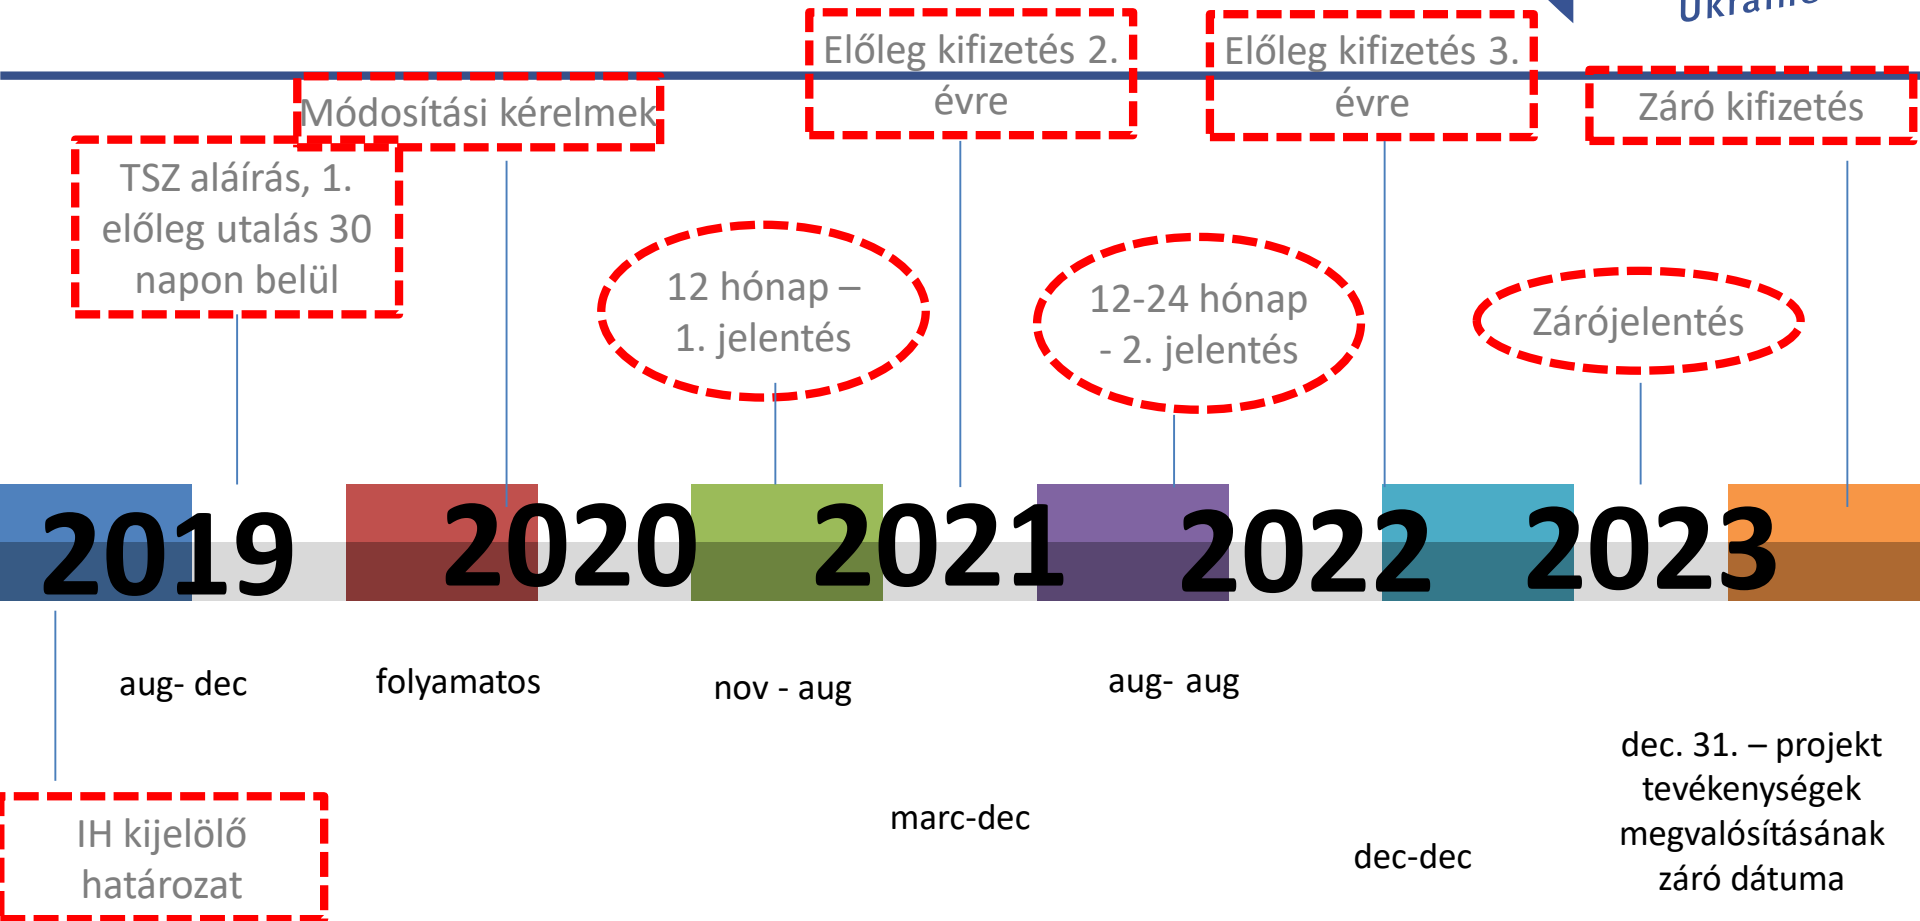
Ukraine

Előleg kifizetés 2. évre

Előleg kifizetés 3. évre

Módosítási kérelmek

Záró kifizetés

TSZ aláírás, 1. előleg utalás 30 napon belül

12 hónap – 1. jelentés

12-24 hónap - 2. jelentés

Zárójelentés

2019 2020 2021 2022 2023

aug- dec

folyamatos

nov - aug

aug- aug

dec. 31. – projekt tevékenységek megvalósításának záró dátuma

marc-dec

dec-dec

IH kijelölő határozat